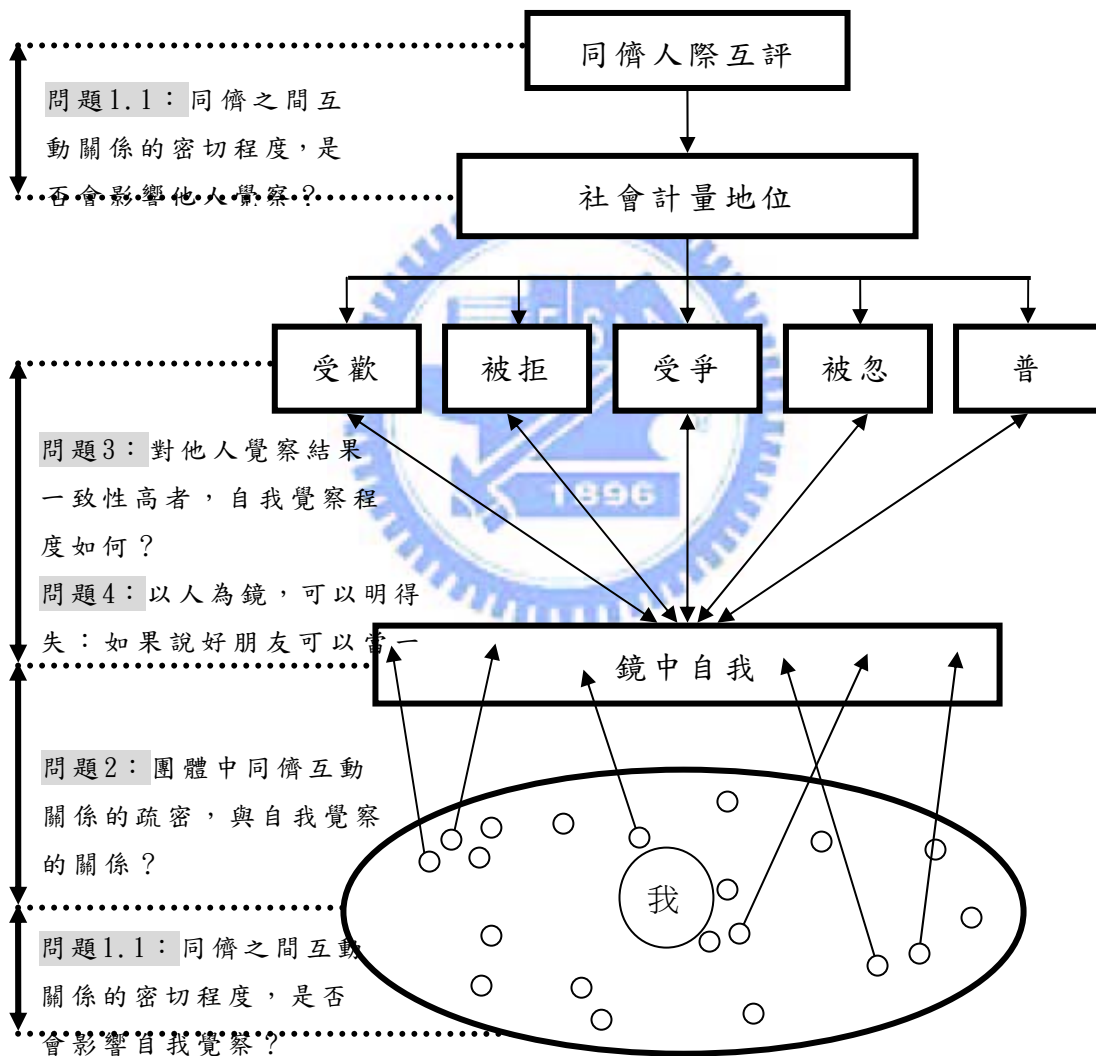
同儕人際互評

問題1.1：同儕之間互動關係的密切程度，是否會影響他人覺察？

社會計量地位

受歡

被拒

受爭

被忽

普

問題3：對他人覺察結果一致性高者，自我覺察程度如何？

問題4：以人為鏡，可以明得失：如果說好朋友可以當一

鏡中自我

問題2：團體中同儕互動關係的疏密，與自我覺察的關係？

我

問題1.1：同儕之間互動關係的密切程度，是否會影響自我覺察？